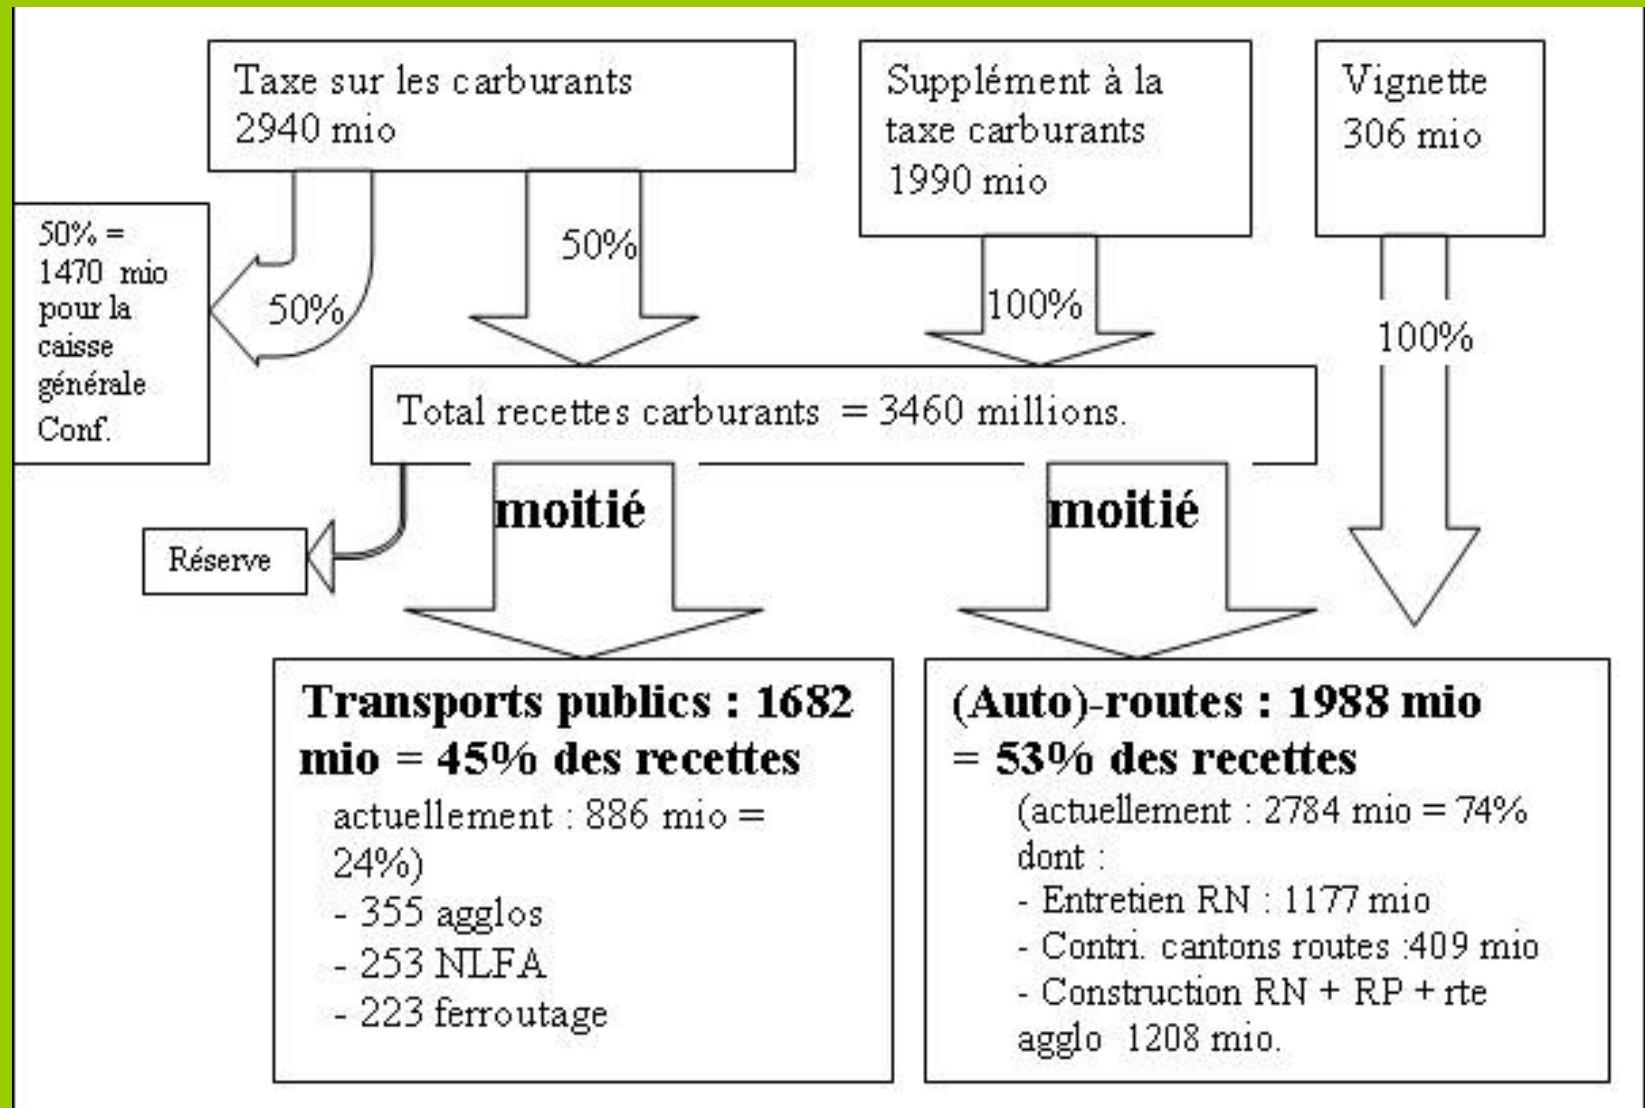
Taxe sur les carburants 2940 mio

Supplément à la taxe carburants 1990 mio

Vignette 306 mio

50% = 1470 mio pour la caisse générale Conf.

50%

50%

100%

100%

Total recettes carburants = 3460 millions.

Réserve

moitié

moitié

**Transports publics : 1682 mio = 45% des recettes**
actuellement : 886 mio = 24%)
- 355 agglos
- 253 NLFA
- 223 ferroutage

**(Auto)-routes : 1988 mio = 53% des recettes**
(actuellement : 2784 mio = 74% dont :
- Entretien RN : 1177 mio
- Contri. cantons routes :409 mio
- Construction RN + RP + rte agglo 1208 mio.